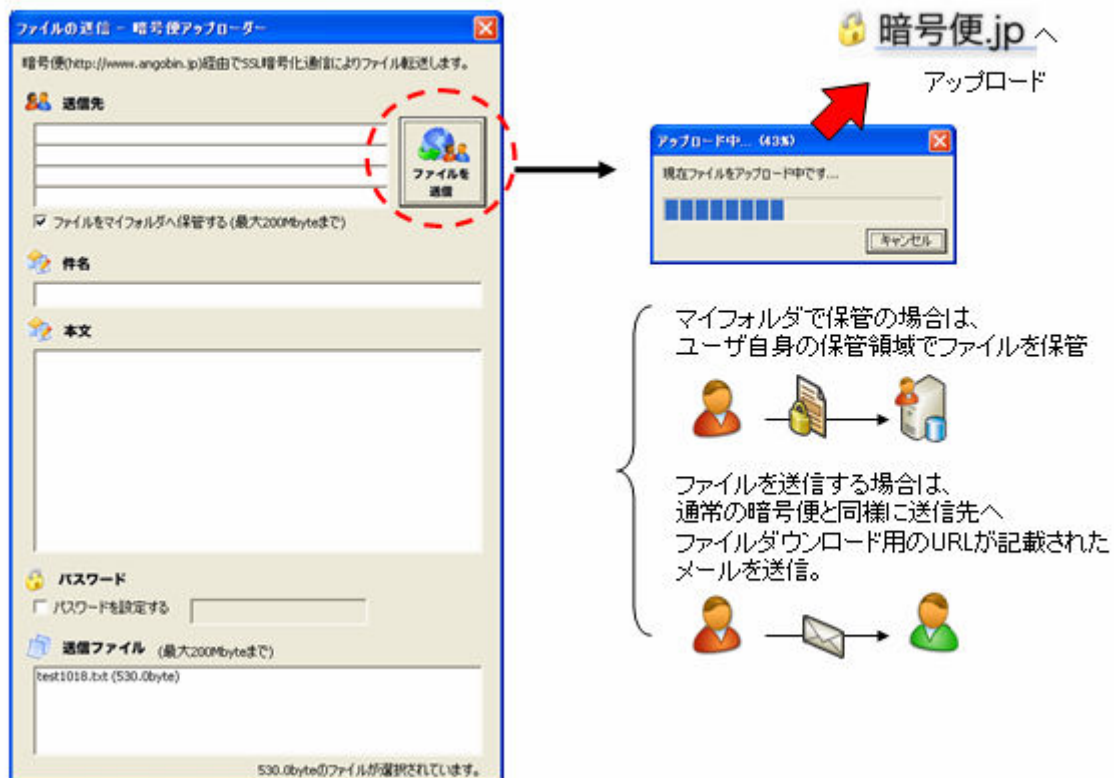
ファイルの送信 - 暗号便アップローダー

暗号便(http://www.angobin.jp)経由でSSL暗号化通信によりファイル転送します。

送信先

ファイルを送信

☑ ファイルをマイフォルダへ保管する (最大200Mbyteまで)

件名

本文

パスワード

☐ パスワードを設定する

送信ファイル (最大200Mbyteまで)

test1018.txt (530.0byte)

530.0byteのファイルが選択されています。

暗号便.jp へ

アップロード

アップロード中... (43%)

現在ファイルをアップロード中です...

キャンセル

マイフォルダで保管の場合は、
ユーザ自身の保管領域でファイルを保管

ファイルを送信する場合は、
通常の暗号便と同様に送信先へ
ファイルダウンロード用のURLが記載された
メールを送信。